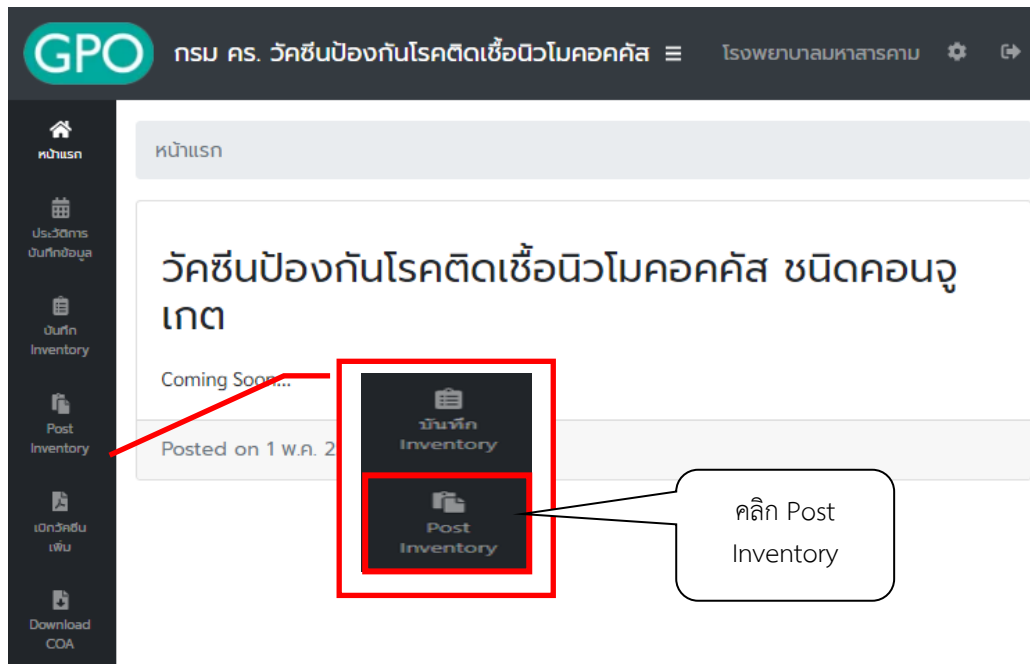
GPO กรม คร. วัคซีนป้องกันโรคติดเชื้อนิวโมคอคคัส ≡ โรงพยาบาลมหาสารคาม

หน้าแรก

ประวัติการบันทึกข้อมูล

บันทึก Inventory

Post Inventory

เบิกวัคซีนเพิ่ม

Download COA

หน้าแรก

วัคซีนป้องกันโรคติดเชื้อนิวโมคอคคัส ชนิดคอนจูเกต

Coming Soon...

Posted on 1 พ.ค. 2

บันทึก Inventory

Post Inventory

คลิก Post Inventory